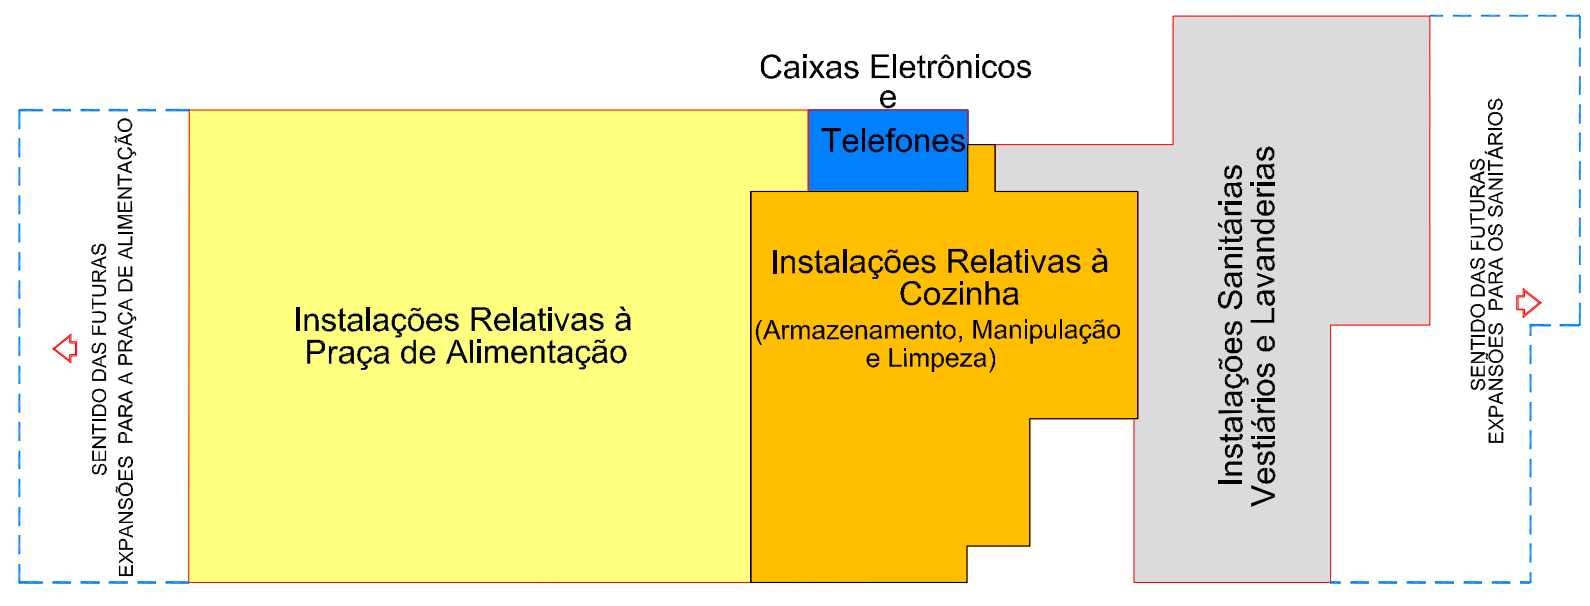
SENTIDO DAS FUTURAS EXPANSÕES PARA A PRAÇA DE ALIMENTAÇÃO

Instalações Relativas à Praça de Alimentação

Caixas Eletrônicos e Telefones

Instalações Relativas à Cozinha (Armazenamento, Manipulação e Limpeza)

Instalações Sanitárias Vestiários e Lavanderias

SENTIDO DAS FUTURAS EXPANSÕES PARA OS SANITÁRIOS